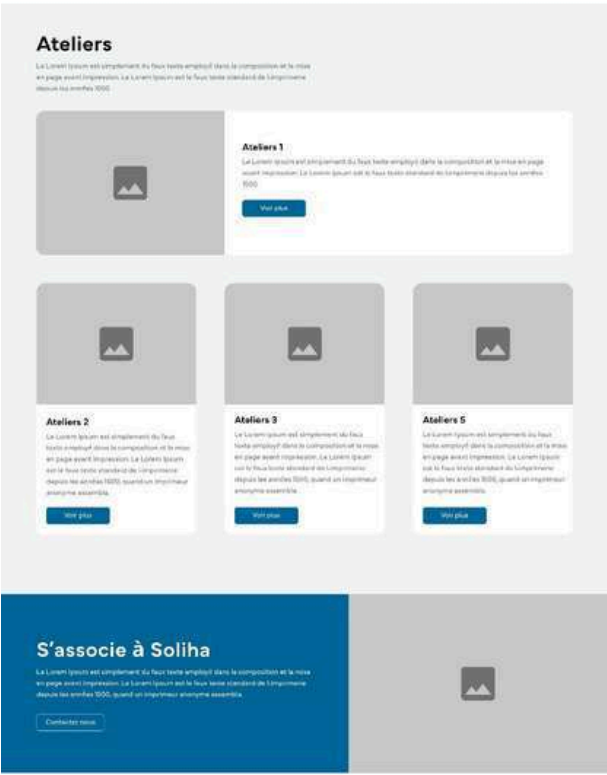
Ateliers

Le Lorem Ipsum est simplement du faux texte employé dans la composition et la mise en page avant impression. Le Lorem Ipsum est le faux texte standard de l'imprimerie depuis les années 1500.

Ateliers 1

Le Lorem Ipsum est simplement du faux texte employé dans la composition et la mise en page avant impression. Le Lorem Ipsum est le faux texte standard de l'imprimerie depuis les années 1500.

Voir plus

Ateliers 2

Le Lorem Ipsum est simplement du faux texte employé dans la composition et la mise en page avant impression. Le Lorem Ipsum est le faux texte standard de l'imprimerie depuis les années 1500, quand un imprimeur anonyme assembla.

Voir plus

Ateliers 3

Le Lorem Ipsum est simplement du faux texte employé dans la composition et la mise en page avant impression. Le Lorem Ipsum est le faux texte standard de l'imprimerie depuis les années 1500, quand un imprimeur anonyme assembla.

Voir plus

Ateliers 5

Le Lorem Ipsum est simplement du faux texte employé dans la composition et la mise en page avant impression. Le Lorem Ipsum est le faux texte standard de l'imprimerie depuis les années 1500, quand un imprimeur anonyme assembla.

Voir plus

S'associe à Soliha

Le Lorem Ipsum est simplement du faux texte employé dans la composition et la mise en page avant impression. Le Lorem Ipsum est le faux texte standard de l'imprimerie depuis les années 1500, quand un imprimeur anonyme assembla.

Contactez nous